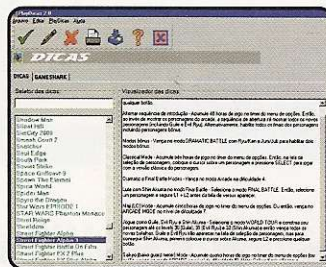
Arquivo Editar Pesquisar Ajuda

DICAS

DICAS | GAMESHARK

Seletor das dicas:

Visualizador das dicas:

Shadow Man
Silent Hill
SimCity 2000
Smash Court 2
Soulstar
Soul Edge
South Park
Soviet Strike
Space Griffon VF-9
Spider: The Video Game
Spice World
Spider-Man
Spyro the Dragon
Star Wars EPISODE I
STAR WARS Phantom Menace
Street Fighter
Streetdome
Street Fighter Alpha 3
Street Fighter Battle of the Bits
Street Fighter EX 2 Plus
Street Fighter EX Plus Alpha

qualquer botão.

Alternar seqüência de vitórias - Acumule 48 horas de jogo no timer do menu de opções. Então, ao invés de mostrar as porcentagens de acerto, a seqüência de vitórias vai mostrar todo os novos personagens incluindo Guile e Evil Ryu). Alternativamente, habilite todos os finais dos personagens no modo personagens bônus.

Modos bônus - Vença os modos DRAMATIC BATTLE com Ryu/Ken e Juni/Juli para habilitar dois modos bônus.

Classical Mode - Acumule seis horas de jogo no timer do menu de opções. Então, na tela de seleção de personagens, coloque o cursor sobre um personagem e pressione SELECT para jogar com a versão clássica do personagem.

Dramatic e Final Battle Modes - Vença no modo Arcade na dificuldade 4.

Luta com Shin Akuma no modo Final Battle - Selecione o modo FINAL BATTLE. Então, selecione um personagem e segure L1 + L2 antes da tela de versus aparecer.

Hard EX mode - Acumule cinco horas de jogo no timer do menu de opções. Ou então, vença no ARCADE MODE no nível de dificuldade 7.

Jogar como Guile, Evil Ryu e Shin Akuma - Selecione o modo WORLD TOUR e construa seu personagem até o nível 32 (Guile), 33 (Evil Ryu) e 32 (Shin Akuma) e então vença todos os outros lutadores. Guile e Evil Ryu vão aparecer na tela de seleção de personagens, mas para conseguir Shin Akuma, pressione o cursor sobre Akuma, segure L2 e pressione qualquer botão.

Evil ryu (Ryu ao Level 1 Mode - Acumule duas horas de jogo no timer do menu de opções. Então na tela de seleção de personagens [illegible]